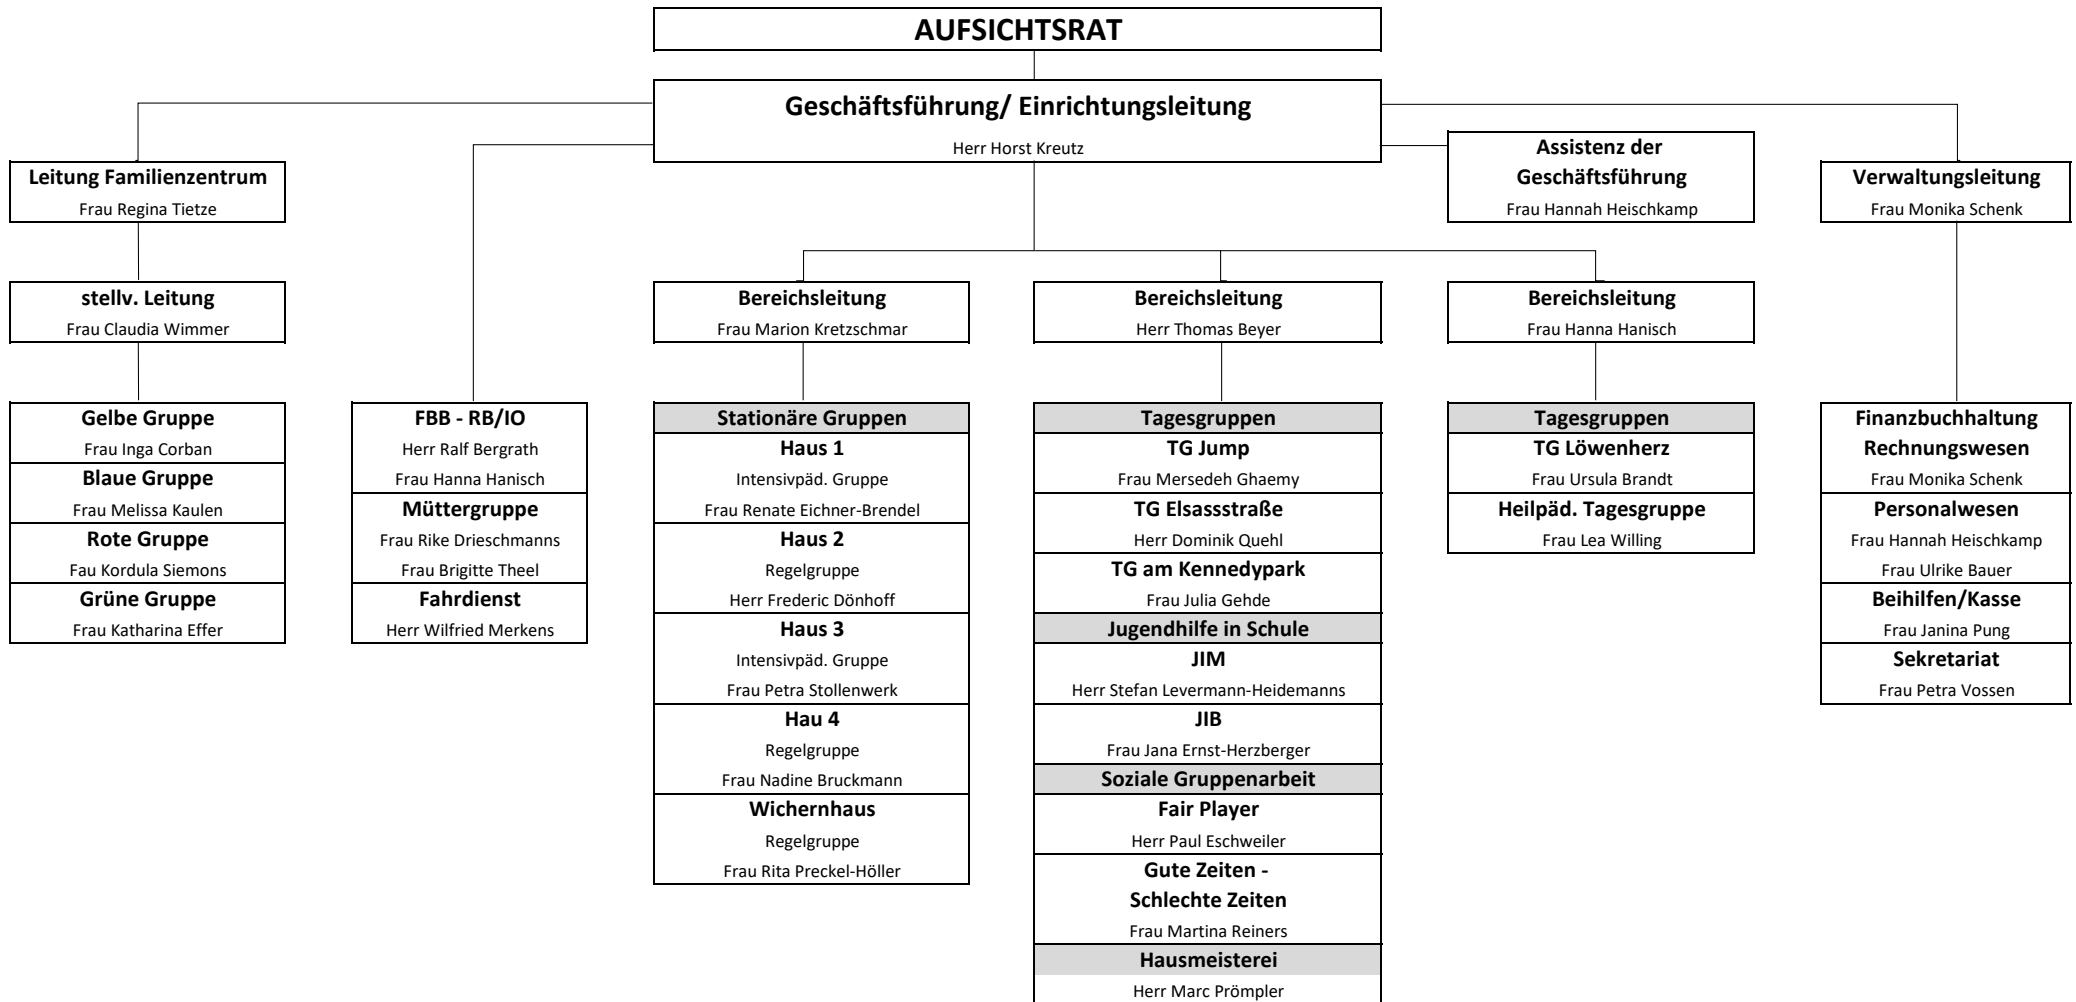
AUFSICHTSRAT

Geschäftsführung/ Einrichtungsleitung
Herr Horst Kreutz

Leitung Familienzentrum
Frau Regina Tietze

stellv. Leitung
Frau Claudia Wimmer

Gelbe Gruppe
Frau Inga Corban
Blaue Gruppe
Frau Melissa Kaulen
Rote Gruppe
Fau Kordula Siemons
Grüne Gruppe
Frau Katharina Effer

FBB - RB/IO
Herr Ralf Bergrath
Frau Hanna Hanisch
Müttergruppe
Frau Rike Drieschmanns
Frau Brigitte Theel
Fahrdienst
Herr Wilfried Merkens

Bereichsleitung
Frau Marion Kretzschmar

Stationäre Gruppen
Haus 1
Intensivpäd. Gruppe
Frau Renate Eichner-Brendel
Haus 2
Regelgruppe
Herr Frederic Dönhoff
Haus 3
Intensivpäd. Gruppe
Frau Petra Stollenwerk
Hau 4
Regelgruppe
Frau Nadine Bruckmann
Wichernhaus
Regelgruppe
Frau Rita Preckel-Höller

Bereichsleitung
Herr Thomas Beyer

Tagesgruppen
TG Jump
Frau Mersedeh Ghaemy
TG Elsassstraße
Herr Dominik Quehl
TG am Kennedypark
Frau Julia Gehde
Jugendhilfe in Schule
JIM
Herr Stefan Levermann-Heidemanns
JIB
Frau Jana Ernst-Herzberger
Soziale Gruppenarbeit
Fair Player
Herr Paul Eschweiler
Gute Zeiten - Schlechte Zeiten
Frau Martina Reiners
Hausmeisterei
Herr Marc Prömpler

Assistenz der Geschäftsführung
Frau Hannah Heischkamp

Bereichsleitung
Frau Hanna Hanisch

Tagesgruppen
TG Löwenherz
Frau Ursula Brandt
Heilpäd. Tagesgruppe
Frau Lea Willing

Verwaltungsleitung
Frau Monika Schenk

Finanzbuchhaltung Rechnungswesen
Frau Monika Schenk
Personalwesen
Frau Hannah Heischkamp
Frau Ulrike Bauer
Beihilfen/Kasse
Frau Janina Pung
Sekretariat
Frau Petra Vossen